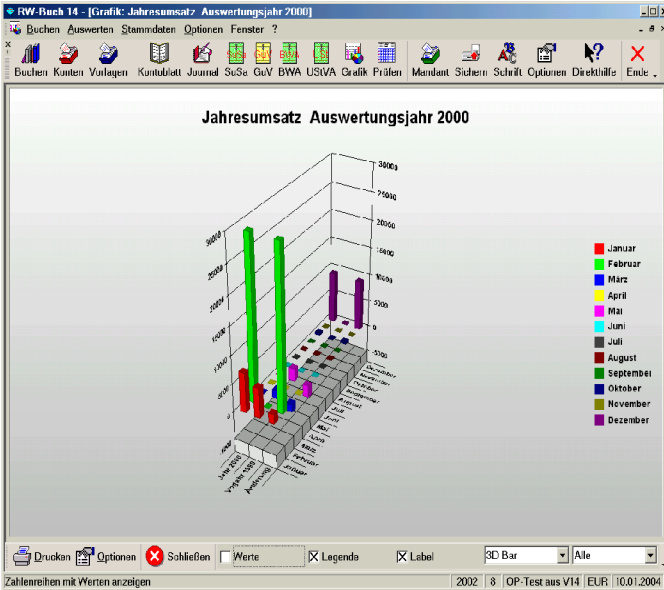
RW-Buch 14 - [Grafik: Jahresumsatz Auswertungsjahr 2000]

Buchen Auswerten Stammdaten Optionen Fenster ?

Buchen Konten Vorlagen Kontoblatt Journal SuSa GuV BWA UStVA Grafik Prüfen Mandant Sichern Schrift Optionen Direkthilfe Ende

Jahresumsatz Auswertungsjahr 2000

30000
25000
20000
15000
10000
5000
0
-5000

30000
25000
20000
15000
10000
5000
0

Dezember
November
Oktober
September
August
Juli
Juni
Mai
April
März
Februar
Januar

Jahr 2000
Vorjahr 1999
Abweichung

Januar
Februar
März
April
Mai
Juni
Juli
August
September
Oktober
November
Dezember

Drucken Optionen Schließen Werte Legende Label 3D Bar Alle

Zahlenreihen mit Werten anzeigen 2002 8 OP-Test aus V14 EUR 10.01.2004